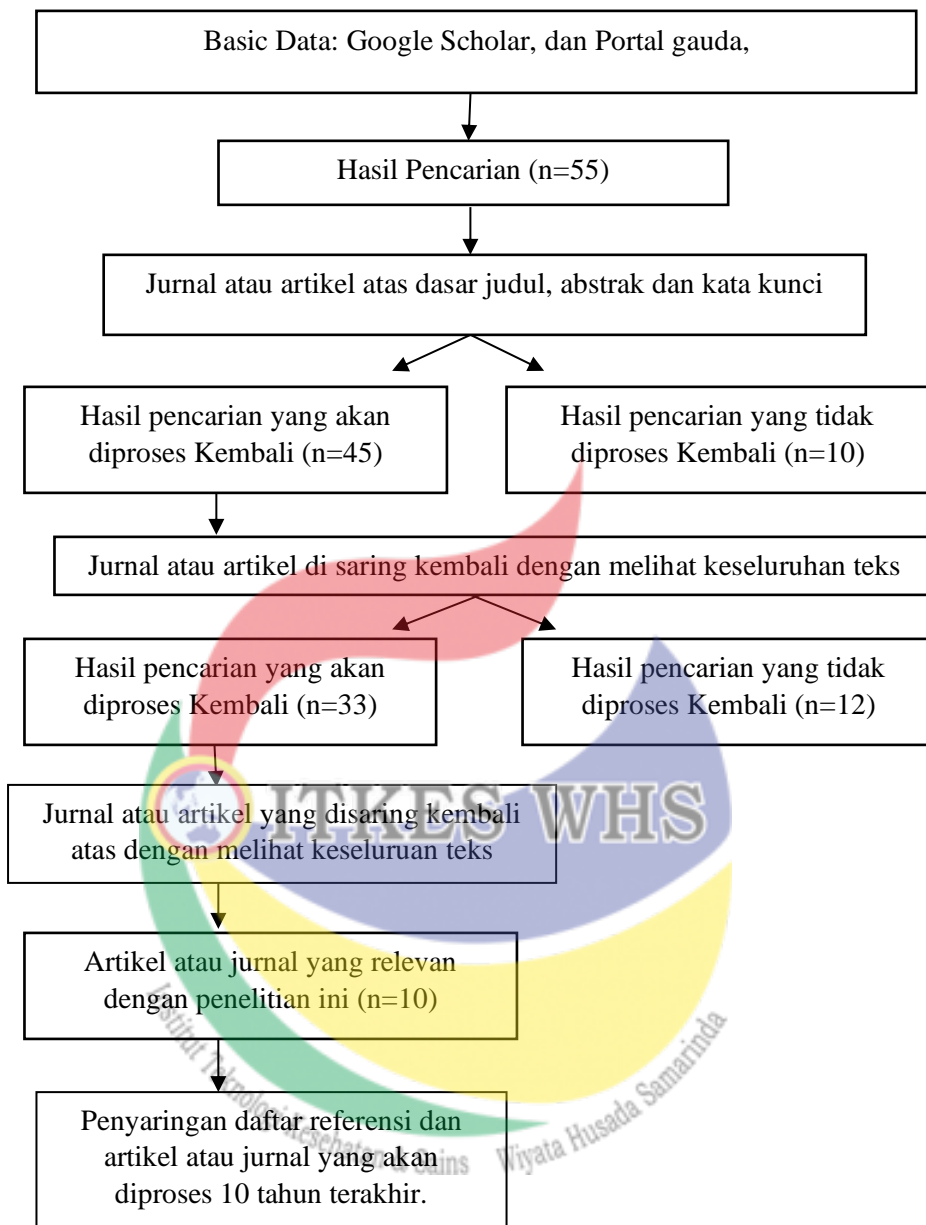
Basic Data: Google Scholar, dan Portal gauda,

Hasil Pencarian (n=55)

Jurnal atau artikel atas dasar judul, abstrak dan kata kunci

Hasil pencarian yang akan diproses Kembali (n=45)

Hasil pencarian yang tidak diproses Kembali (n=10)

Jurnal atau artikel di saring kembali dengan melihat keseluruhan teks

Hasil pencarian yang akan diproses Kembali (n=33)

Hasil pencarian yang tidak diproses Kembali (n=12)

Jurnal atau artikel yang disaring kembali atas dengan melihat keseluruhan teks

Artikel atau jurnal yang relevan dengan penelitian ini (n=10)

Penyaringan daftar referensi dan artikel atau jurnal yang akan diproses 10 tahun terakhir.

ITKES WHS
Institut Teknologi Kesehatan & Sains Wiyata Husada Samarinda